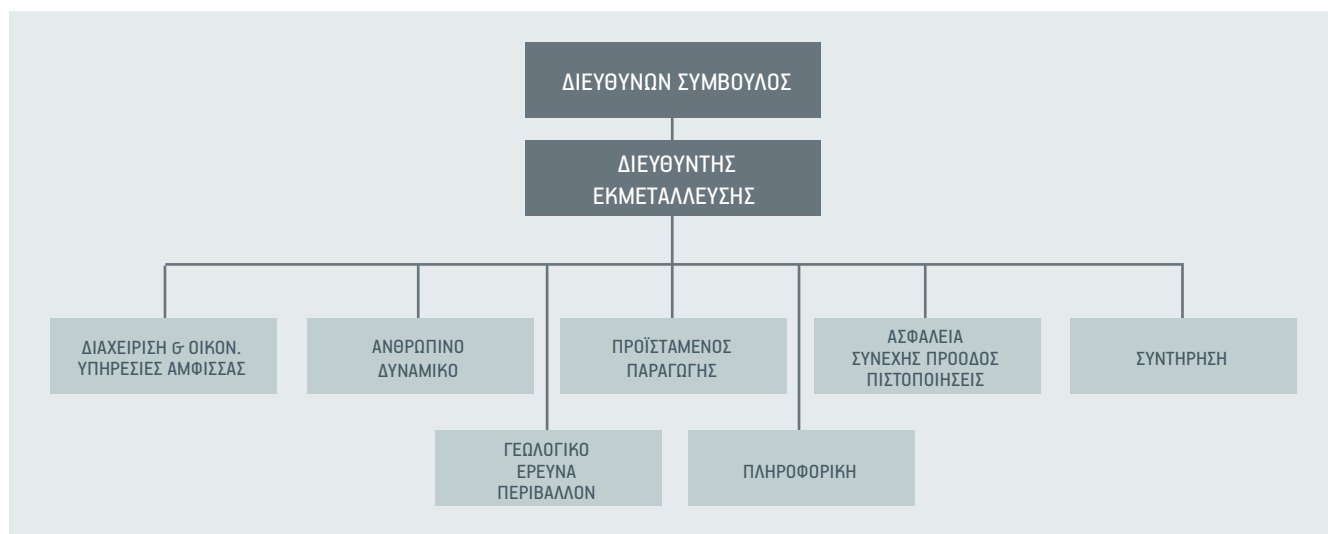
ΔΙΕΥΘΥΝΩΝ ΣΥΜΒΟΥΛΟΣ

ΔΙΕΥΘΥΝΤΗΣ ΕΚΜΕΤΑΛΛΕΥΣΗΣ

ΔΙΑΧΕΙΡΙΣΗ & ΟΙΚΟΝ. ΥΠΗΡΕΣΙΕΣ ΑΜΦΙΣΣΑΣ

ΑΝΘΡΩΠΙΝΟ ΔΥΝΑΜΙΚΟ

ΓΕΩΛΟΓΙΚΟ ΕΡΕΥΝΑ ΠΕΡΙΒΑΛΛΟΝ

ΠΡΟΪΣΤΑΜΕΝΟΣ ΠΑΡΑΓΩΓΗΣ

ΠΛΗΡΟΦΟΡΙΚΗ

ΑΣΦΑΛΕΙΑ ΣΥΝΕΧΗΣ ΠΡΟΟΔΟΣ ΠΙΣΤΟΠΟΙΗΣΕΙΣ

ΣΥΝΤΗΡΗΣΗ